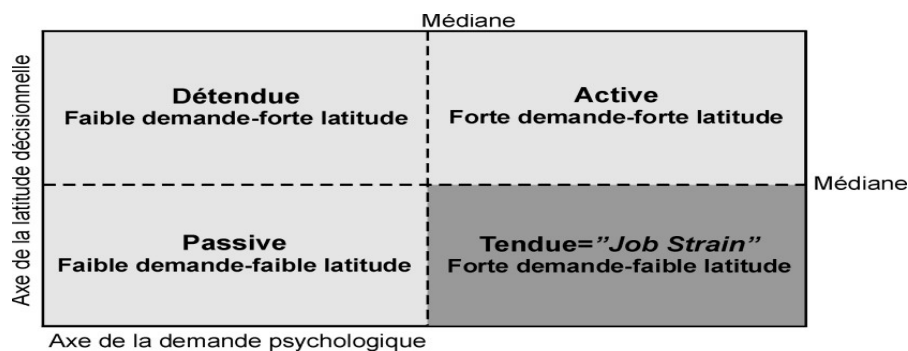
Médiane

Axe de la latitude décisionnelle

Détendue
Faible demande-forte latitude

Active
Forte demande-forte latitude

Médiane

Passive
Faible demande-faible latitude

Tendue="Job Strain"
Forte demande-faible latitude

Axe de la demande psychologique